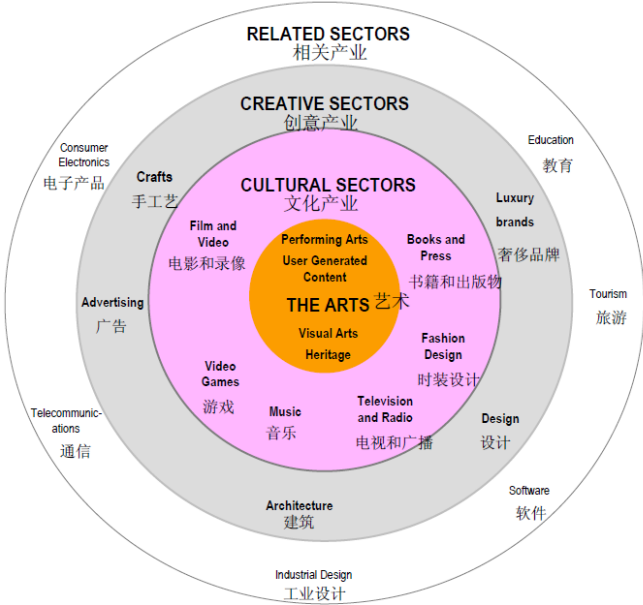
RELATED SECTORS
相关产业

CREATIVE SECTORS
创意产业

CULTURAL SECTORS
文化产业

Performing Arts
User Generated Content
THE ARTS 艺术
Visual Arts
Heritage

Film and Video
电影和录像

Books and Press
书籍和出版物

Fashion Design
时装设计

Television and Radio
电视和广播

Music
音乐

Video Games
游戏

Crafts
手工艺

Luxury brands
奢侈品牌

Advertising
广告

Design
设计

Architecture
建筑

Consumer Electronics
电子产品

Education
教育

Tourism
旅游

Telecommunications
通信

Software
软件

Industrial Design
工业设计